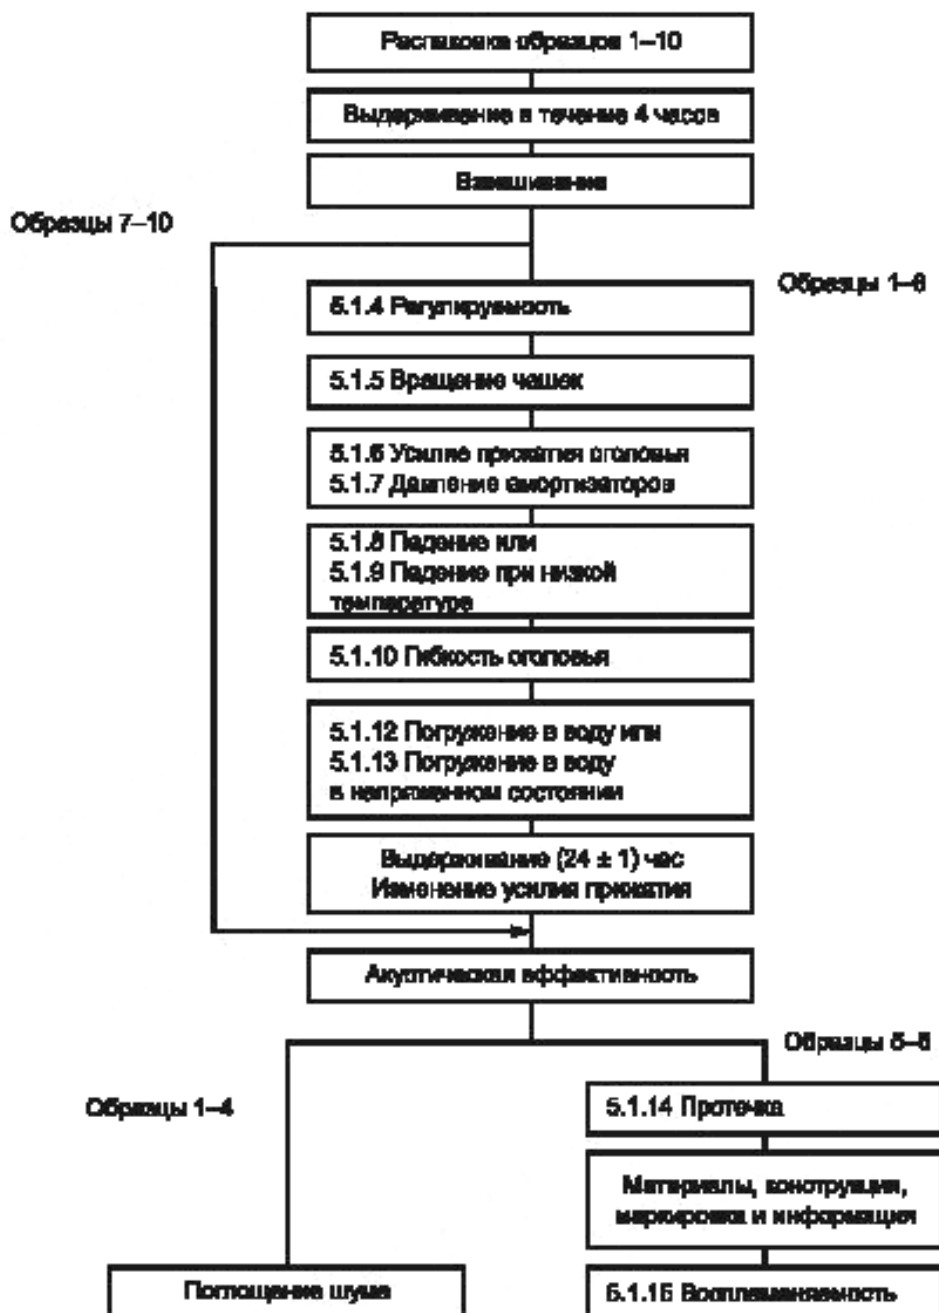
Распаковка образцов 1–10

Выдерживание в течение 4 часов

Взвешивание

Образцы 7–10

Образцы 1–6

5.1.4 Регулируемость

5.1.5 Вращение чашек

5.1.6 Усилие прижатия оголовья
5.1.7 Давление амортизаторов

5.1.8 Падение или
5.1.9 Падение при низкой температуре

5.1.10 Гибкость оголовья

5.1.12 Погружение в воду или
5.1.13 Погружение в воду в напряженном состоянии

Выдерживание (24 ± 1) час
Изменение усилия прижатия

Акустическая эффективность

Образцы 5–6

Образцы 1–4

5.1.14 Протечка

Материалы, конструкция, маркировка и информация

Поглощение шума

5.1.15 Воспламеняемость